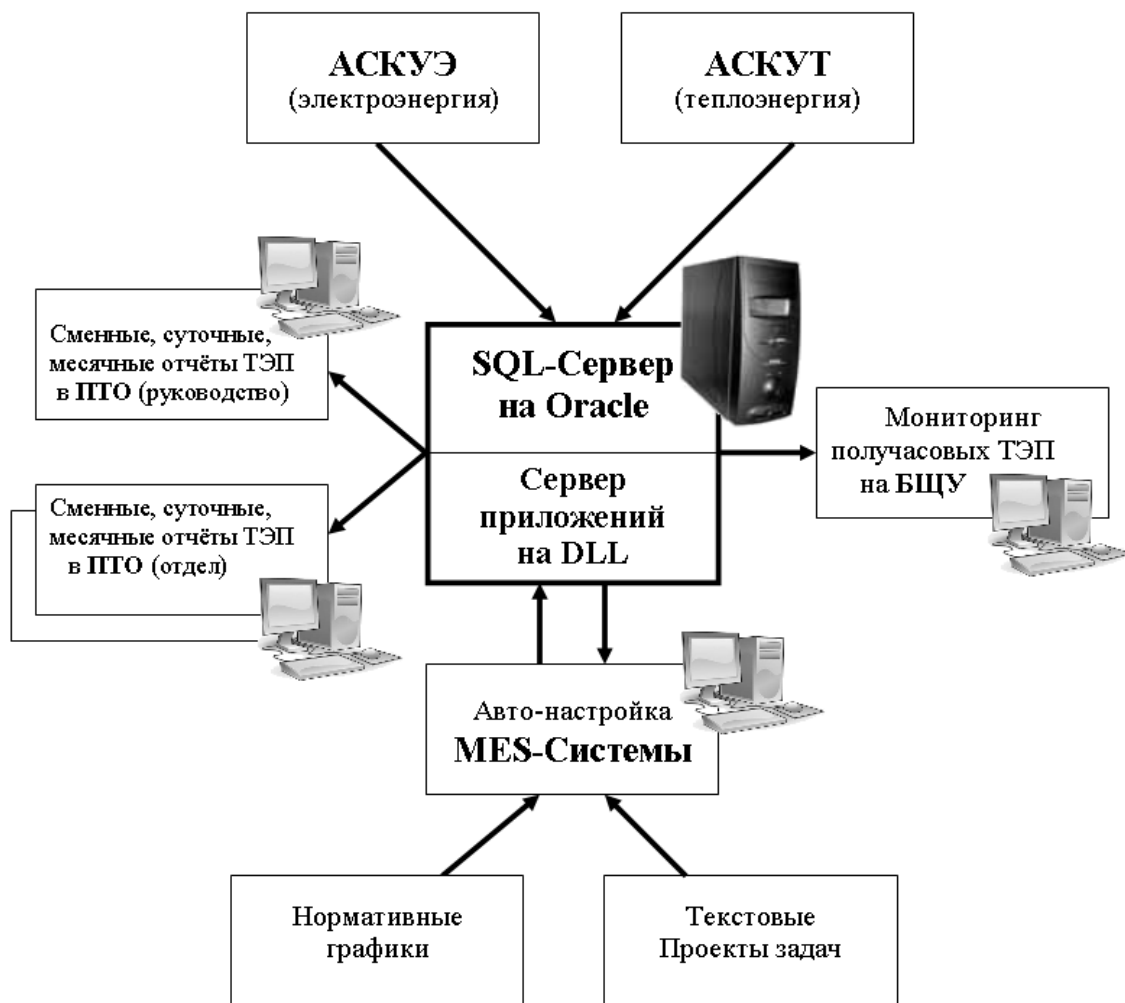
АСКУЭ
(электроэнергия)

АСКУТ
(теплоэнергия)

Сменные, суточные, месячные отчёты ТЭП в ПТО (руководство)

SQL-Сервер на Oracle

Сервер приложений на DLL

Мониторинг получасовых ТЭП на БЩУ

Сменные, суточные, месячные отчёты ТЭП в ПТО (отдел)

Авто-настройка
MES-Системы

Нормативные графики

Текстовые Проекты задач